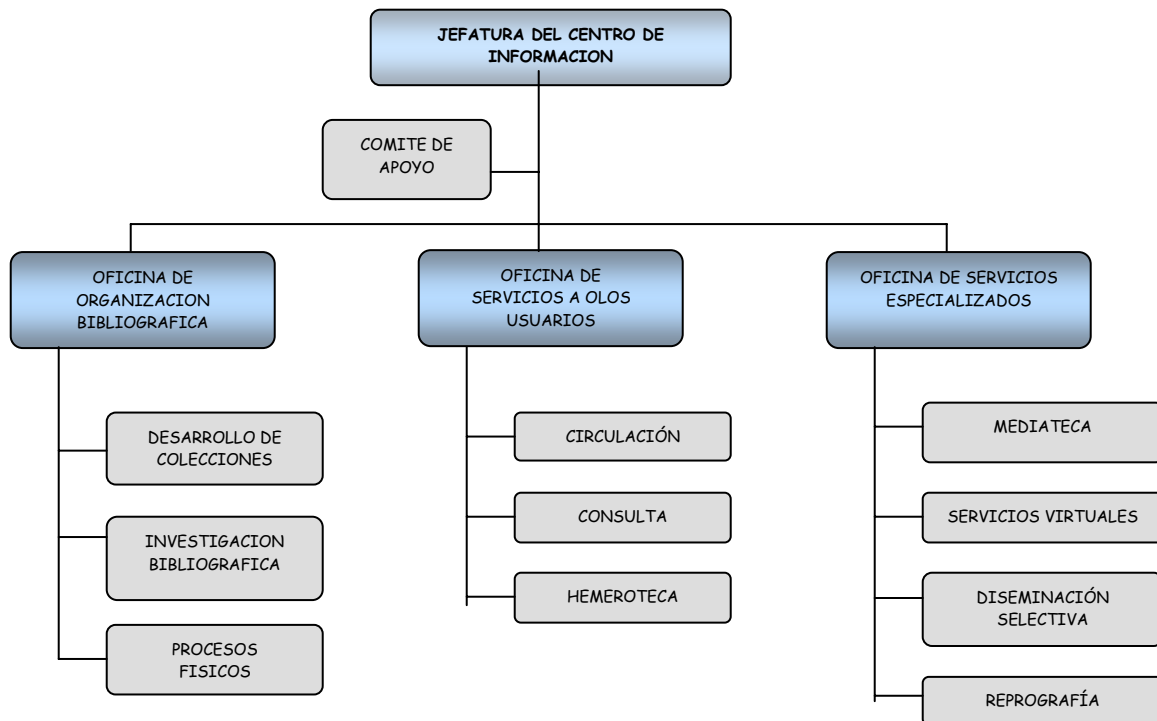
JEFATURA DEL CENTRO DE INFORMACION

COMITE DE APOYO

OFICINA DE ORGANIZACION BIBLIOGRAFICA

OFICINA DE SERVICIOS A OLOS USUARIOS

OFICINA DE SERVICIOS ESPECIALIZADOS

DESARROLLO DE COLECCIONES

INVESTIGACION BIBLIOGRAFICA

PROCESOS FISICOS

CIRCULACIÓN

CONSULTA

HEMEROTECA

MEDIATECA

SERVICIOS VIRTUALES

DISEMINACIÓN SELECTIVA

REPROGRAFÍA